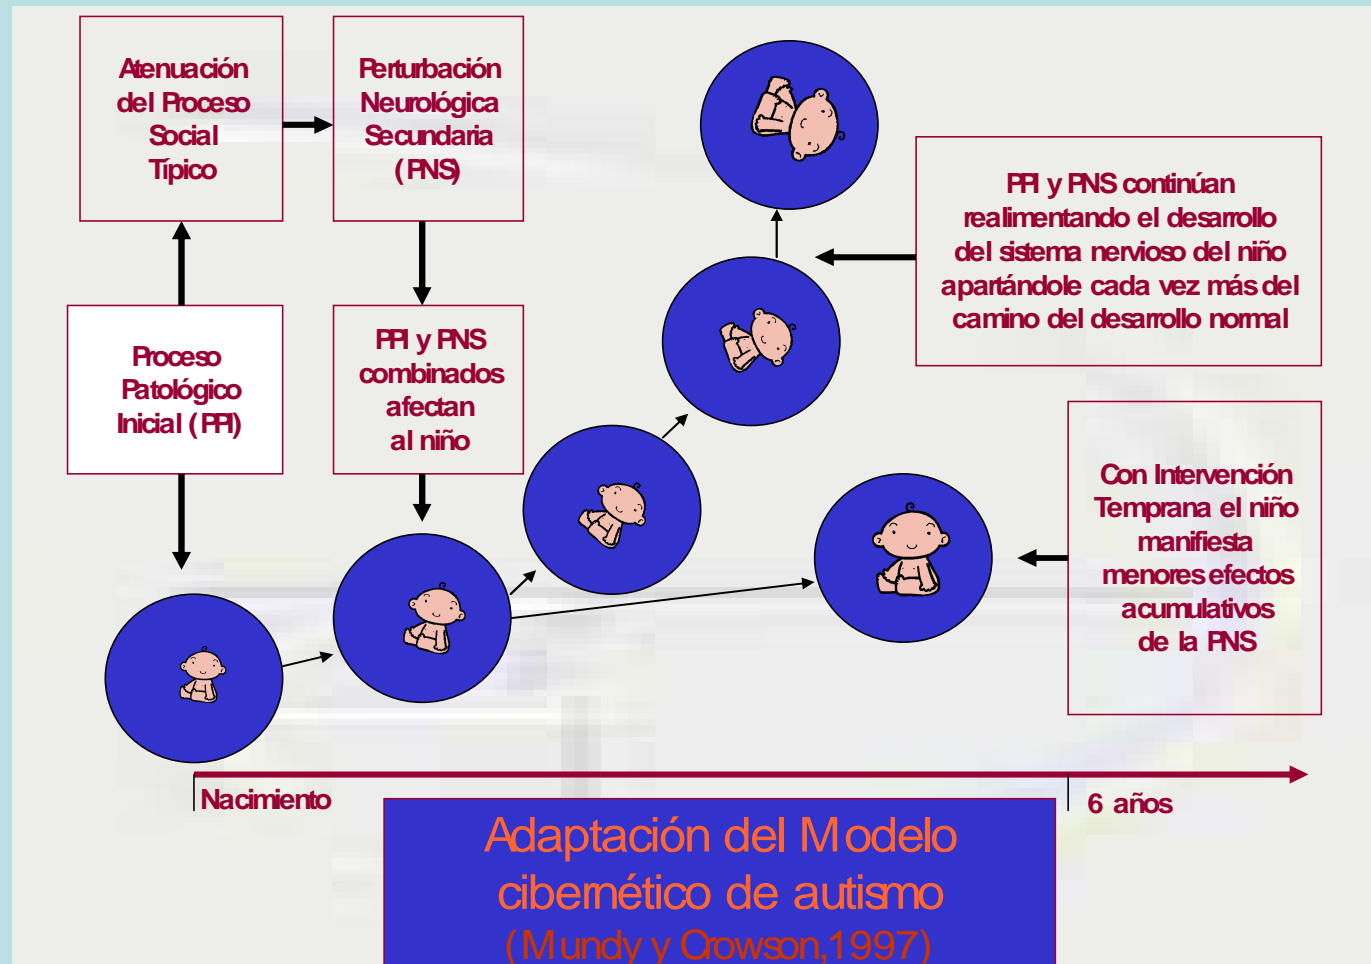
Atenuación del Proceso Social Típico

Perturbación Neurológica Secundaria (PNS)

PPI y PNS continúan realimentando el desarrollo del sistema nervioso del niño apartándole cada vez más del camino del desarrollo normal

Proceso Patológico Inicial (PPI)

PPI y PNS combinados afectan al niño

Con Intervención Temprana el niño manifiesta menores efectos acumulativos de la PNS

Nacimiento

6 años

Adaptación del Modelo cibernético de autismo (Mundy y Crowson,1997)